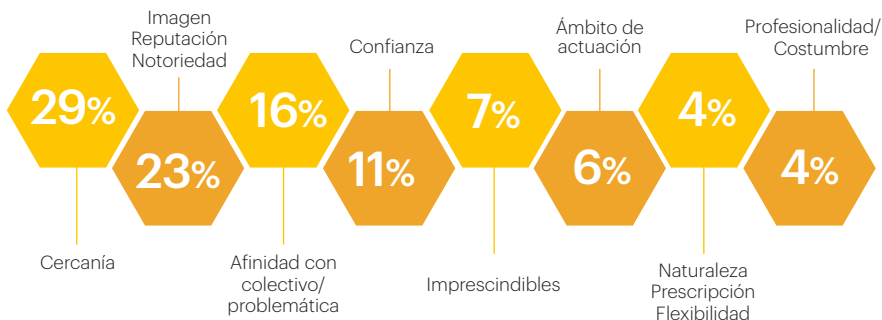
Imagen
Reputación
Notoriedad

Confianza

Ámbito de
actuación

Profesionalidad/
Costumbre

29%

23%

16%

11%

7%

6%

4%

4%

Cercanía

Afinidad con
colectivo/
problemática

Imprescindibles

Naturaleza
Prescripción
Flexibilidad